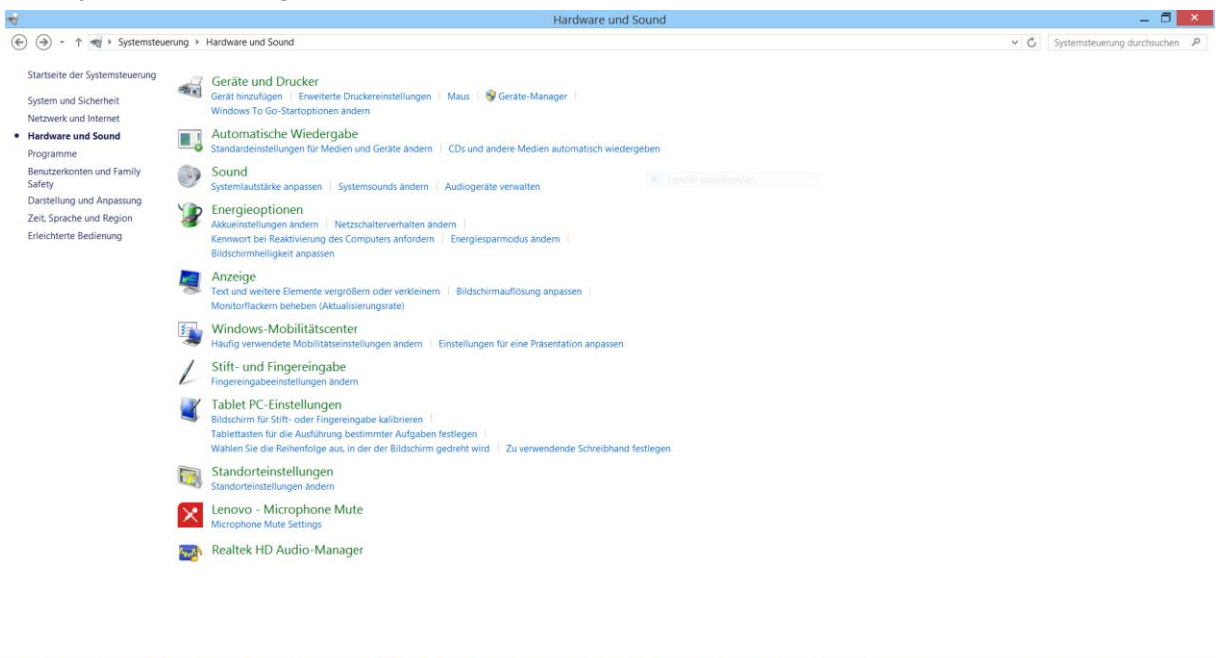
Hardware und Sound

Systemsteuerung ▸ Hardware und Sound

Systemsteuerung durchsuchen

Startseite der Systemsteuerung

System und Sicherheit

Netzwerk und Internet

Hardware und Sound

Programme

Benutzerkonten und Family Safety

Darstellung und Anpassung

Zeit, Sprache und Region

Erleichterte Bedienung

Geräte und Drucker
Gerät hinzufügen | Erweiterte Druckereinstellungen | Maus | Geräte-Manager |
Windows To Go-Startoptionen ändern

Automatische Wiedergabe
Standardeinstellungen für Medien und Geräte ändern | CDs und andere Medien automatisch wiedergeben

Sound
Systemlautstärke anpassen | Systemsounds ändern | Audiogeräte verwalten

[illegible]

Energieoptionen
Akkueinstellungen ändern | Netzschalterverhalten ändern |
Kennwort bei Reaktivierung des Computers anfordern | Energiesparmodus ändern |
Bildschirmhelligkeit anpassen

Anzeige
Text und weitere Elemente vergrößern oder verkleinern | Bildschirmauflösung anpassen |
Monitorflackern beheben (Aktualisierungsrate)

Windows-Mobilitätscenter
Häufig verwendete Mobilitätseinstellungen ändern | Einstellungen für eine Präsentation anpassen

Stift- und Fingereingabe
Fingereingabeeinstellungen ändern

Tablet PC-Einstellungen
Bildschirm für Stift- oder Fingereingabe kalibrieren |
Tablettasten für die Ausführung bestimmter Aufgaben festlegen |
Wählen Sie die Reihenfolge aus, in der der Bildschirm gedreht wird | Zu verwendende Schreibhand festlegen

Standorteinstellungen
Standorteinstellungen ändern

Lenovo - Microphone Mute
Microphone Mute Settings

Realtek HD Audio-Manager